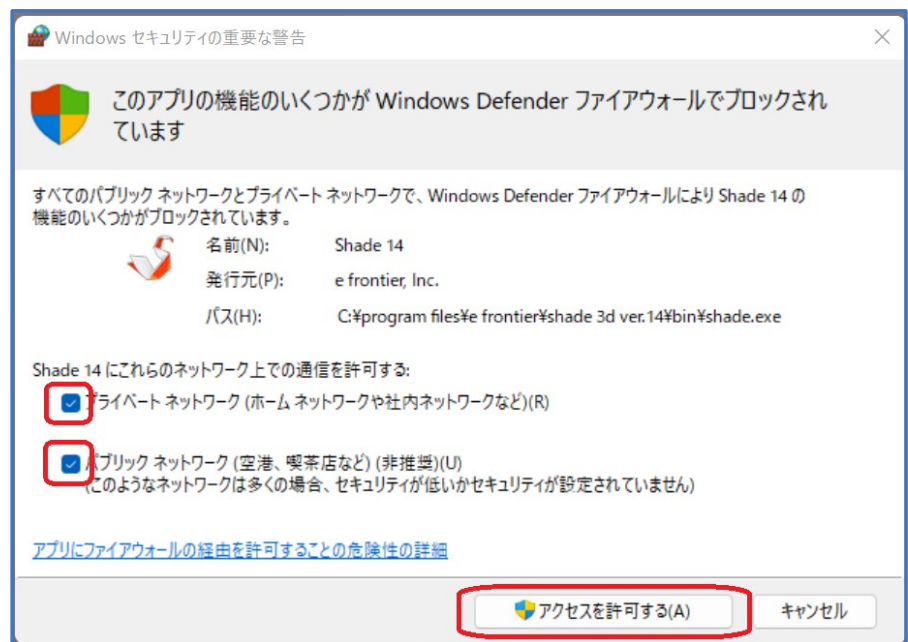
Windows セキュリティの重要な警告

このアプリの機能のいくつかが Windows Defender ファイアウォールでブロックされています

すべてのパブリック ネットワークとプライベート ネットワークで、Windows Defender ファイアウォールにより Shade 14 の機能のいくつかがブロックされています。

名前(N): Shade 14
発行元(P): e frontier, Inc.
パス(H): C:¥program files¥e frontier¥shade 3d ver.14¥bin¥shade.exe

Shade 14 にこれらのネットワーク上での通信を許可する:

プライベート ネットワーク (ホーム ネットワークや社内ネットワークなど)(R)

パブリック ネットワーク (空港、喫茶店など) (非推奨)(U)
(このようなネットワークは多くの場合、セキュリティが低いかセキュリティが設定されていません)

アプリにファイアウォールの経由を許可することの危険性の詳細

アクセスを許可する(A)
キャンセル